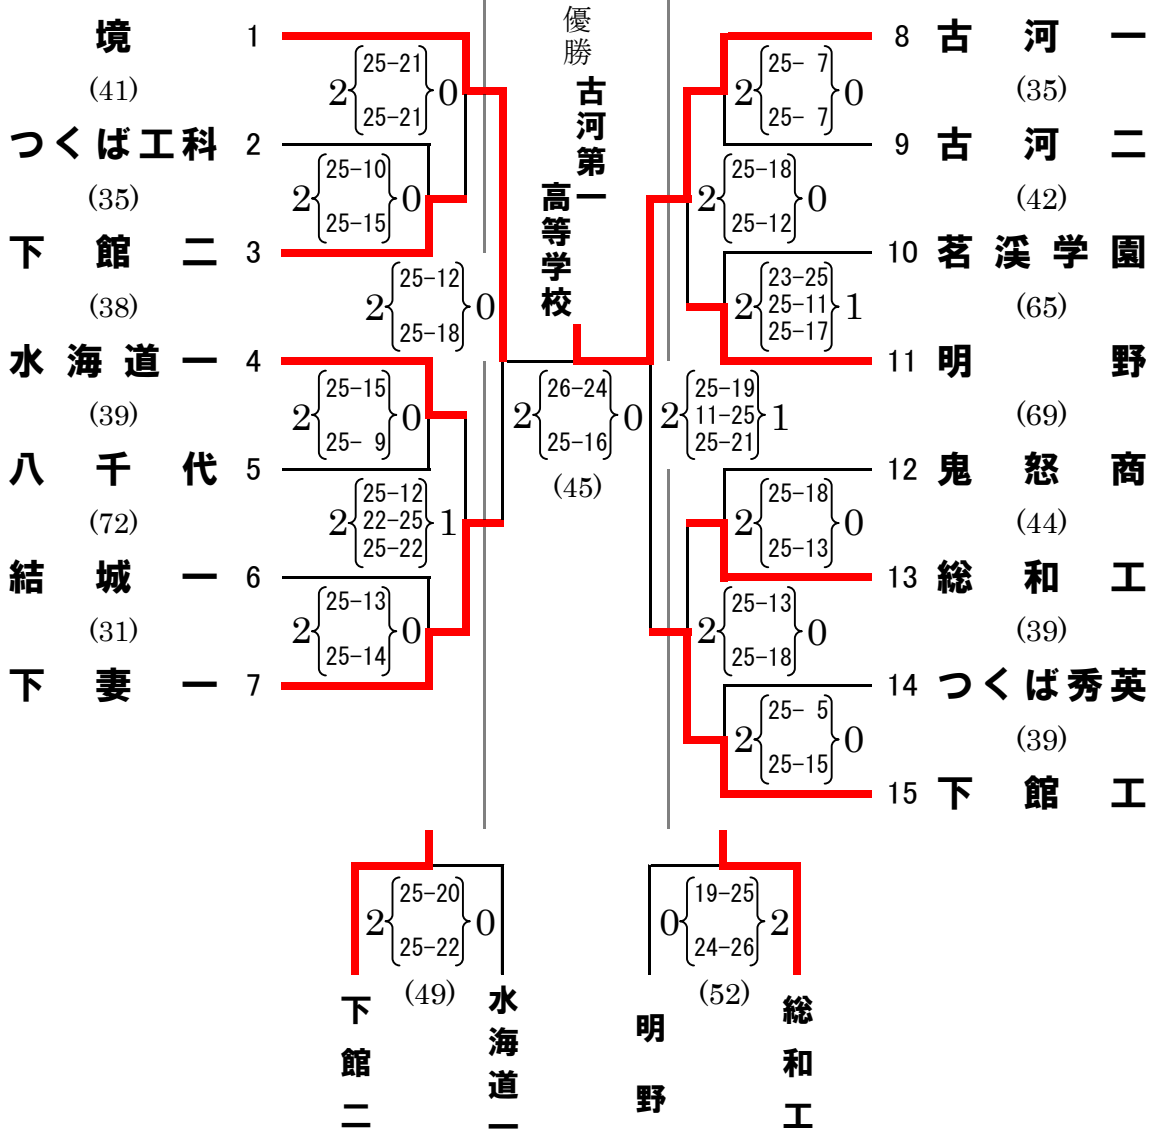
境 1
(41)
つくば工科 2
(35)
下館二 3
(38)
水海道一 4
(39)
八千代 5
(72)
結城一 6
(31)
下妻一 7

2 {25-21 25-21} 0
2 {25-10 25-15} 0
2 {25-12 25-18} 0
2 {25-15 25- 9} 0
2 {25-12 22-25 25-22} 1
2 {25-13 25-14} 0

優勝
古河第一高等学校

2 {26-24 25-16} 0
(45)

2 {25-19 11-25 25-21} 1

2 {25- 7 25- 7} 0
2 {25-18 25-12} 0
2 {23-25 25-11 25-17} 1
2 {25-18 25-13} 0
2 {25-13 25-18} 0
2 {25- 5 25-15} 0

8 古河一
(35)
9 古河二
(42)
10 茗渓学園
(65)
11 明野
(69)
12 鬼怒商
(44)
13 総和工
(39)
14 つくば秀英
(39)
15 下館工

2 {25-20 25-22} 0
(49)
下館二
水海道一

0 {19-25 24-26} 2
(52)
明野
総和工